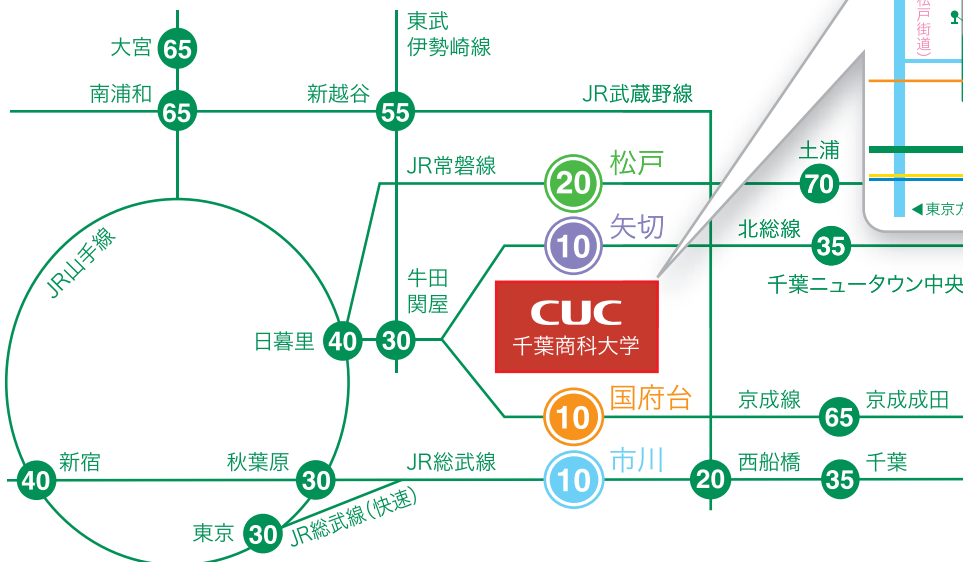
大宮 65
東武
伊勢崎線
南浦和 65
新越谷 55
JR武蔵野線
JR常磐線
松戸 20
土浦 70
矢切 10
北総線 35
千葉ニュータウン中央
JR山手線
牛田
関屋
CUC
千葉商科大学
日暮里 40
30
国府台 10
京成線 65 京成成田
新宿 40
秋葉原 30
JR総武線
市川 10
20 西船橋 35 千葉
東京 30
JR総武線(快速)
松戸街道
◀東京